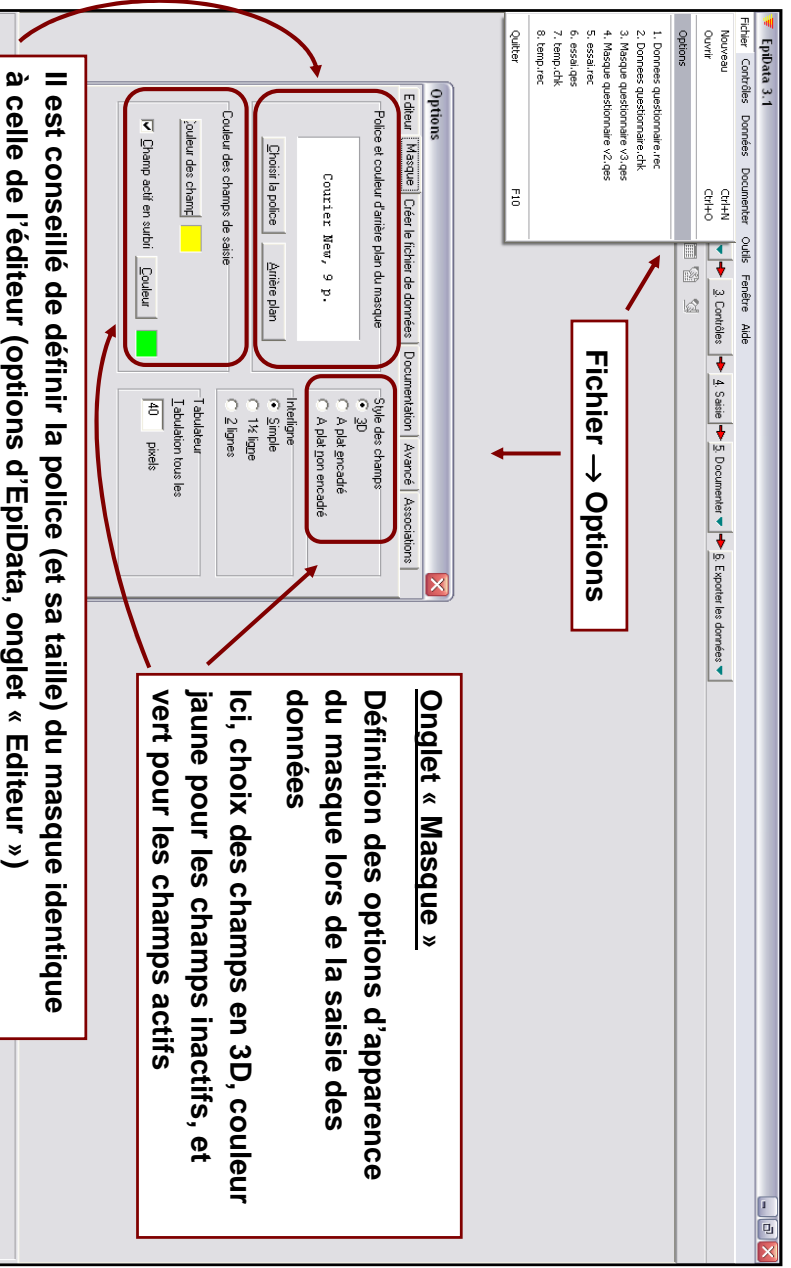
EpiData 3.1

Fichier Contrôles Données Documenter Outils Fenêtre Aide

Nouveau Ctrl+N
Ouvrir Ctrl+O
Options
1. Donnees questionnaire.rec
2. Donnees questionnaire.chk
3. Masque questionnaire v3.qes
4. Masque questionnaire v2.qes
5. essai.rec
6. essai.qes
7. temp.chk
8. temp.rec
Quitter F10

3. Contrôles 4. Saisie 5. Documenter 6. Exporter les données

Fichier → Options

Options

Editeur Masque Créer le fichier de données Documentation Avancé Associations

Police et couleur d'arrière plan du masque
Courier New, 9 p.
Choisir la police Arrière plan

Couleur des champs de saisie
Couleur des champs
Champ actif en surbri Couleur

Style des champs
3D
A plat encadré
A plat non encadré

Interligne
Simple
1½ ligne
2 lignes

Tabulateur
Tabulation tous les 40 pixels

Onglet « Masque »

Définition des options d'apparence du masque lors de la saisie des données

Ici, choix des champs en 3D, couleur jaune pour les champs inactifs, et vert pour les champs actifs

Il est conseillé de définir la police (et sa taille) du masque identique à celle de l'éditeur (options d'EpiData, onglet « Editeur »)